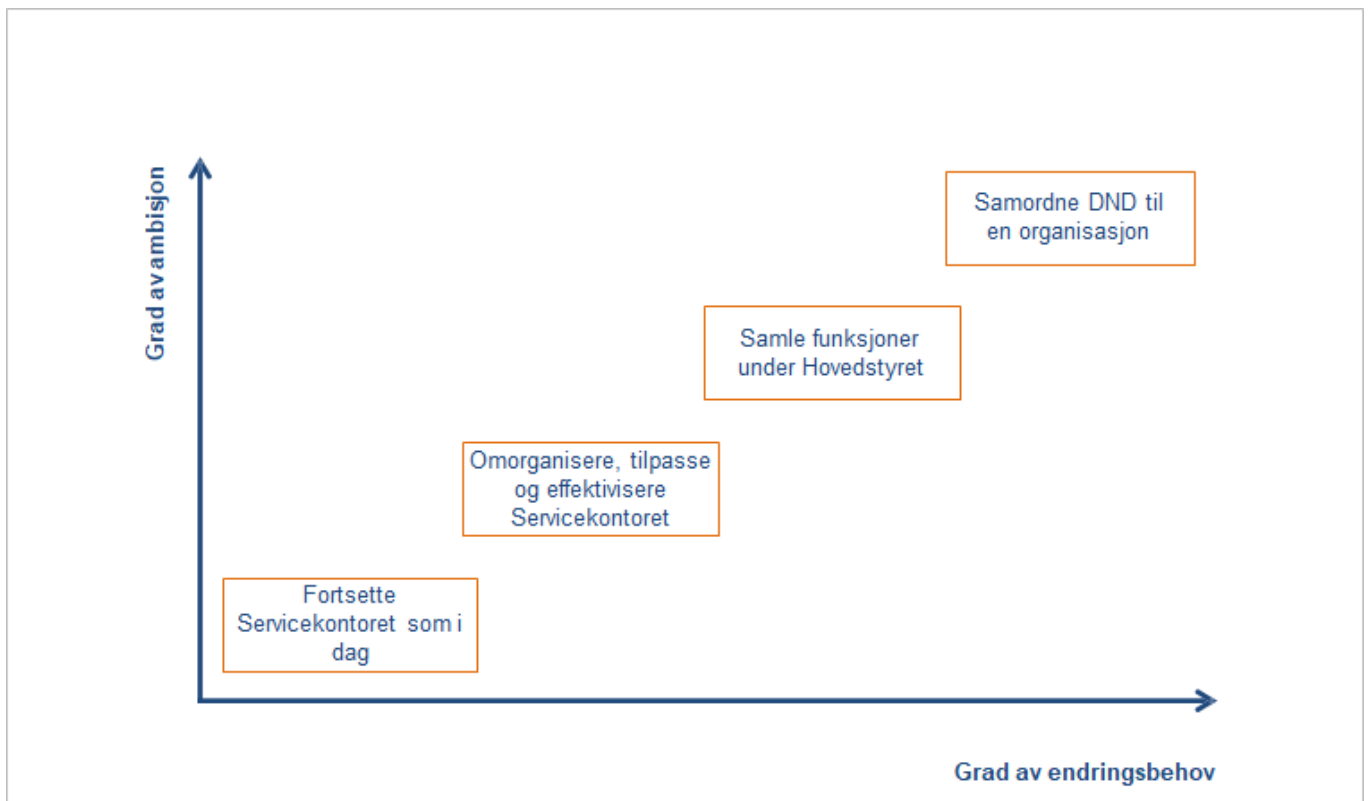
Grad av ambisjon

Samordne DND til en organisasjon

Samle funksjoner under Hovedstyret

Omorganisere, tilpasse og effektivisere Servicekontoret

Fortsette Servicekontoret som i dag

Grad av endringsbehov